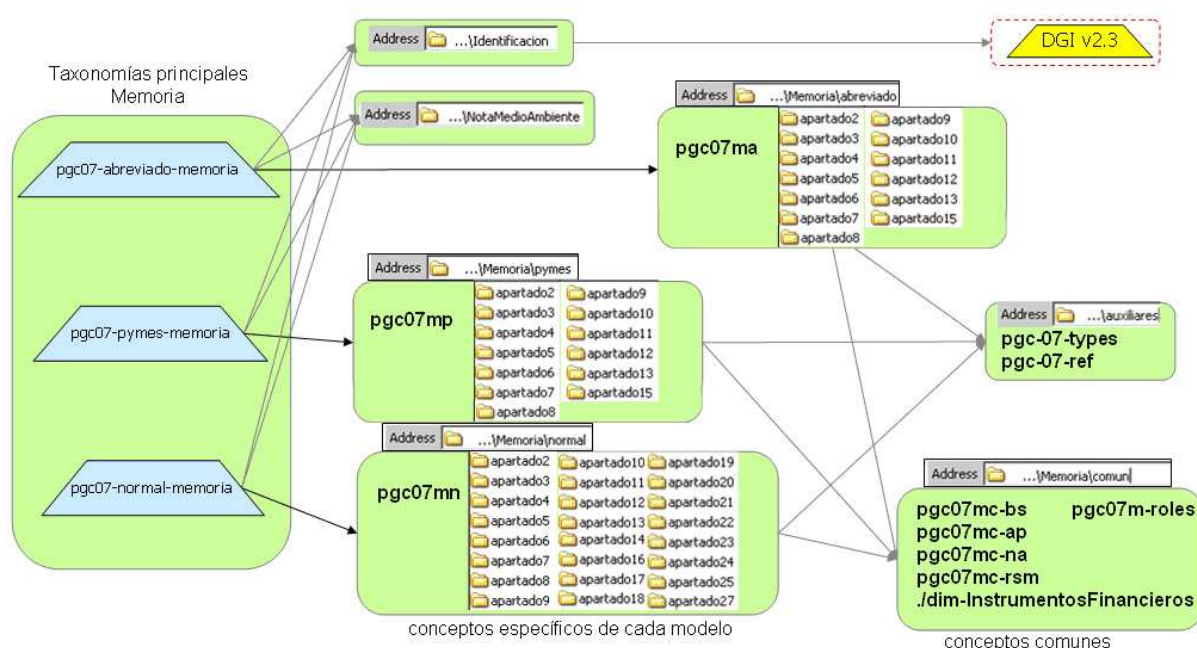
Taxonomías principales
Memoria

pgc07-abreviado-memoria

pgc07-pymes-memoria

pgc07-normal-memoria

Address …\Identificacion

DGI v2.3

Address …\NotaMedioAmbiente

Address …\Memoria\abreviado

pgc07ma

apartado2
apartado3
apartado4
apartado5
apartado6
apartado7
apartado8
apartado9
apartado10
apartado11
apartado12
apartado13
apartado15

Address …\Memoria\pymes

pgc07mp

apartado2
apartado3
apartado4
apartado5
apartado6
apartado7
apartado8
apartado9
apartado10
apartado11
apartado12
apartado13
apartado15

Address …\auxiliares

pgc-07-types
pgc-07-ref

Address …\Memoria\normal

pgc07mn

apartado2
apartado3
apartado4
apartado5
apartado6
apartado7
apartado8
apartado9
apartado10
apartado11
apartado12
apartado13
apartado14
apartado16
apartado17
apartado18
apartado19
apartado20
apartado21
apartado22
apartado23
apartado24
apartado25
apartado27

conceptos específicos de cada modelo

Address …\Memoria\comun

pgc07mc-bs
pgc07m-roles
pgc07mc-ap
pgc07mc-na
pgc07mc-rsm
./dim-InstrumentosFinancieros

conceptos comunes